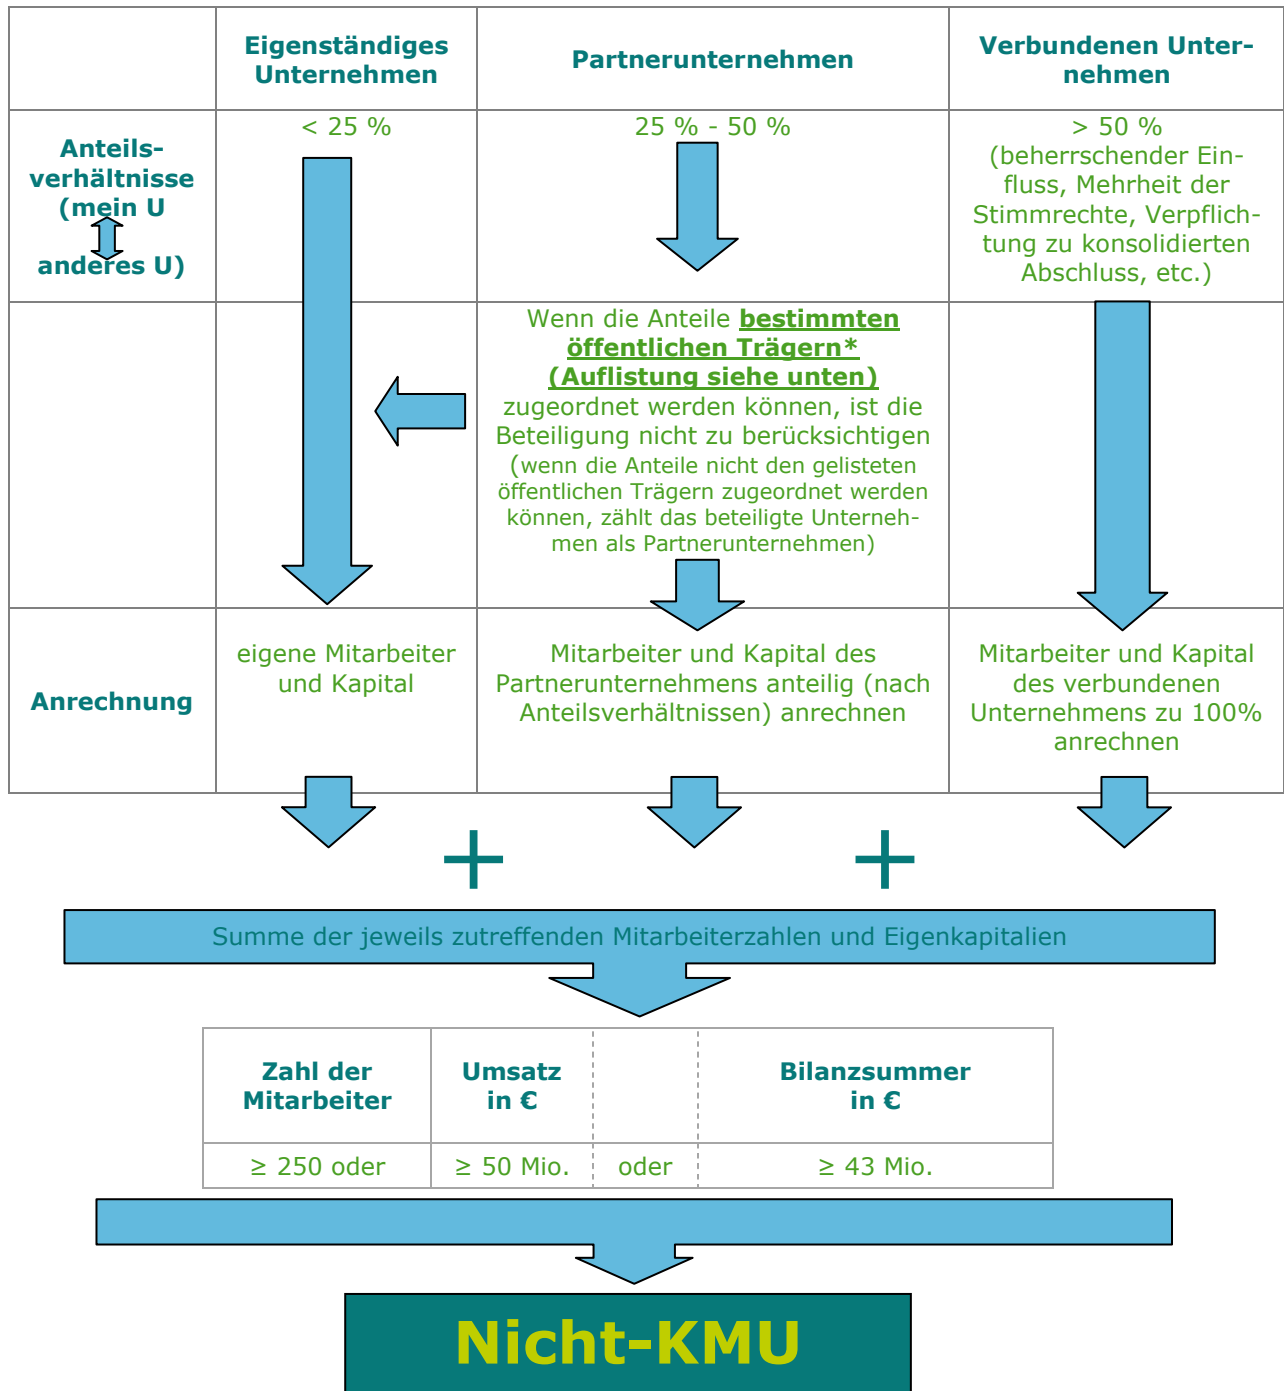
| | Eigenständiges Unternehmen | Partnerunternehmen | Verbundenen Unternehmen |
|---|---|---|---|
| Anteilsverhältnisse (mein U anderes U) | < 25 % | 25 % - 50 % | > 50 % (beherrschender Einfluss, Mehrheit der Stimmrechte, Verpflichtung zu konsolidierten Abschluss, etc.) |
| | | Wenn die Anteile **bestimmten öffentlichen Trägern* (Auflistung siehe unten)** zugeordnet werden können, ist die Beteiligung nicht zu berücksichtigen (wenn die Anteile nicht den gelisteten öffentlichen Trägern zugeordnet werden können, zählt das beteiligte Unternehmen als Partnerunternehmen) | |
| Anrechnung | eigene Mitarbeiter und Kapital | Mitarbeiter und Kapital des Partnerunternehmens anteilig (nach Anteilsverhältnissen) anrechnen | Mitarbeiter und Kapital des verbundenen Unternehmens zu 100% anrechnen |

+ +

Summe der jeweils zutreffenden Mitarbeiterzahlen und Eigenkapitalien

| Zahl der Mitarbeiter | Umsatz in € | | Bilanzsummer in € |
|---|---|---|---|
| ≥ 250 oder | ≥ 50 Mio. | oder | ≥ 43 Mio. |

Nicht-KMU